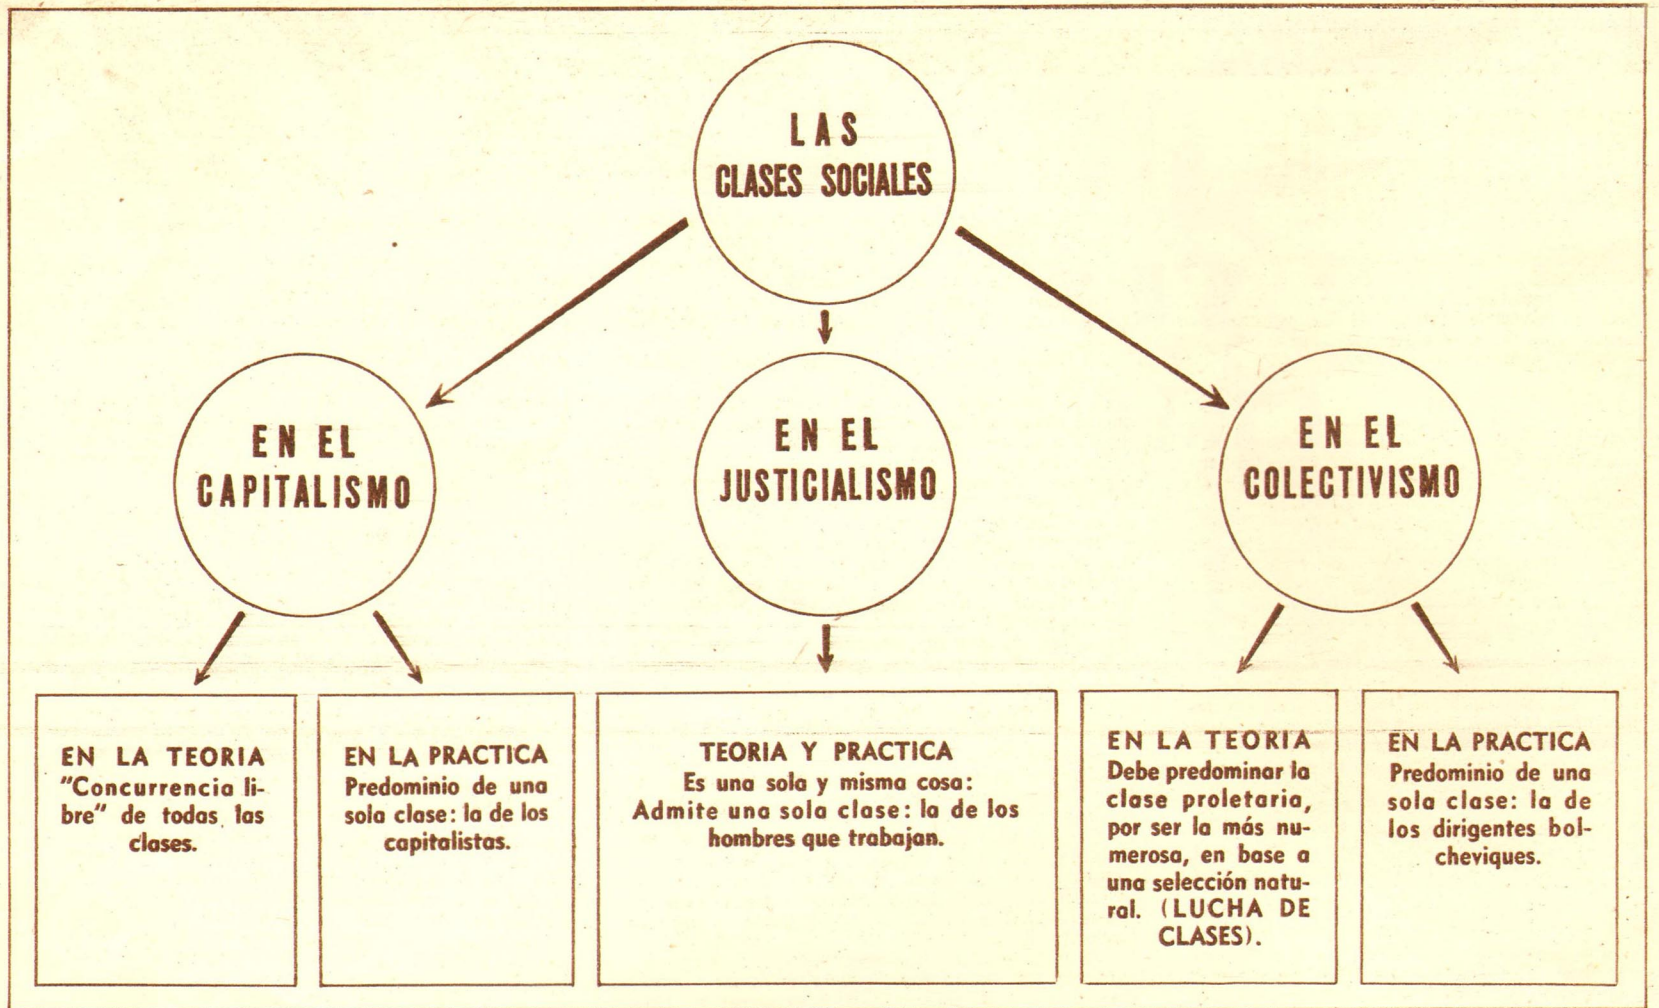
LAS CLASES SOCIALES

EN EL CAPITALISMO

EN EL JUSTICIALISMO

EN EL COLECTIVISMO

EN LA TEORIA
"Concurrencia libre" de todas las clases.

EN LA PRACTICA
Predominio de una sola clase: la de los capitalistas.

TEORIA Y PRACTICA
Es una sola y misma cosa: Admite una sola clase: la de los hombres que trabajan.

EN LA TEORIA
Debe predominar la clase proletaria, por ser la más numerosa, en base a una selección natural. (LUCHA DE CLASES).

EN LA PRACTICA
Predominio de una sola clase: la de los dirigentes bolcheviques.